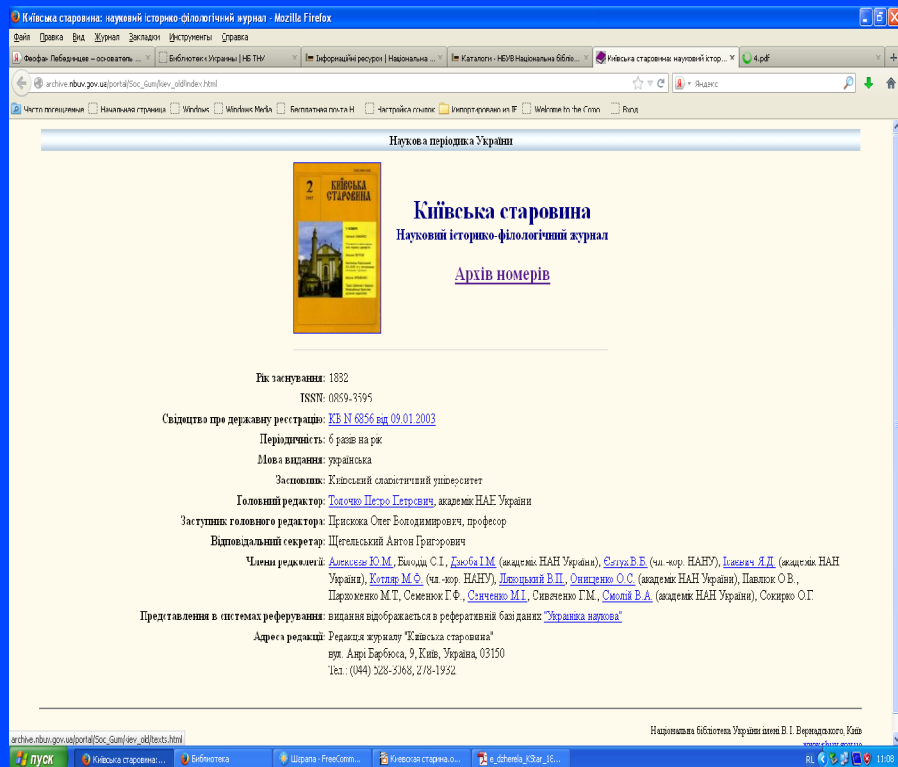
Київська старовина: науковий історико-філологічний журнал - Mozilla Firefox

Файл Правка Вид Журнал Закладки Инструменты Справка

Феофан Лебединцев – основатель ... | Библиотеки Украины | НБ ТНУ | Інформаційні ресурси | Національна ... | Каталоги - НБУВ Національна бібліо... | Київська старовина: науковий істор... | 4.pdf

archive.nbuv.gov.ua/portal/Soc_Gum/kiev_old/index.html

Яндекс

Часто посещаемые | Начальная страница | Windows | Windows Media | Бесплатная почта H | Настройка ссылок | Импортировано из IE | Welcome to the Cmap | Вход

Наукова періодика України

2
1997
Київська старовина

Київська старовина
Науковий історико-філологічний журнал

Архів номерів

Рік заснування: 1882
ISSN: 0869-3595
Свідоцтво про державну реєстрацію: КВ N 6856 від 09.01.2003
Періодичність: 6 разів на рік
Мова видання: українська
Засновник: Київський славістичний університет
Головний редактор: Толочко Петро Петрович, академік НАН України
Заступник головного редактора: Присяжнюк Олег Володимирович, професор
Відповідальний секретар: Щегельський Антон Григорович
Члени редколегії: Алексеєв Ю.М., Болодід С.І., Дзюба І.М. (академік НАН України), Єсюк В.Б. (чл.-кор. НАНУ), Ісаєвич Я.Д. (академік НАН України), Котляр М.Ф. (чл.-кор. НАНУ), Ляшицький В.П., Онищенко О.С. (академік НАН України), Павлюк О.В., Пархоменко М.Т., Семенюк Г.Ф., Сенченко М.І., Сиваченко Г.М., Смолій В.А. (академік НАН України), Сокирко О.Г.
Представлення в системах реферування: видання відображається в реферативній базі даних "Україніка наукова"
Адреса редакції: Редакція журналу "Київська старовина"
вул. Анрі Барбюса, 9, Київ, Україна, 03150
Тел.: (044) 528-5368, 278-1952

Національна бібліотека України імені В.І. Вернадського, Київ

archive.nbuv.gov.ua/portal/Soc_Gum/kiev_old/texts.html

пуск | Київська старовина:... | Библиотека | Шкрапа - FreeComm... | Киевская старина.о... | e_dzherela_KStar_18...

RL 11:08